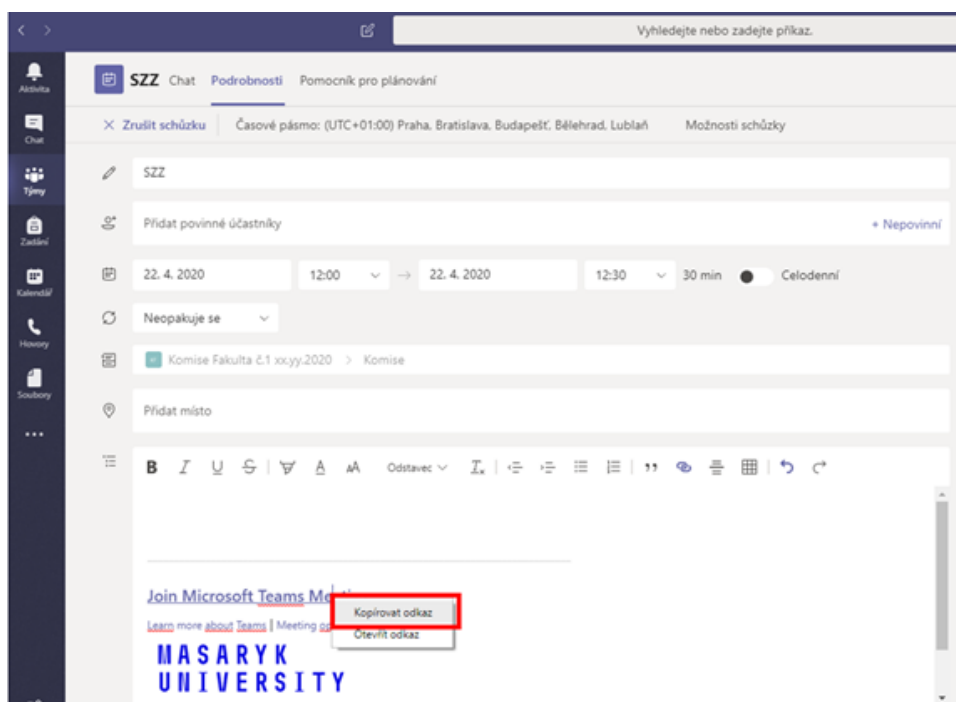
Vyhledejte nebo zadejte příkaz.

Aktivita
Chat
Týmy
Zadání
Kalendář
Hovory
Soubory
...

SZZ Chat Podrobnosti Pomocník pro plánování

× Zrušit schůzku Časové pásmo: (UTC+01:00) Praha, Bratislava, Budapešť, Bělehrad, Lublaň Možnosti schůzky

SZZ

Přidat povinné účastníky + Nepovinní

22. 4. 2020 12:00 → 22. 4. 2020 12:30 30 min Celodenní

Neopakuje se

Komise Fakulta č.1 xx.yy.2020 > Komise

Přidat místo

B I U S A AA Odstavec

Join Microsoft Teams Me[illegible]

Learn more about Teams | Meeting op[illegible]

Kopírovat odkaz
Otevřít odkaz

MASARYK
UNIVERSITY